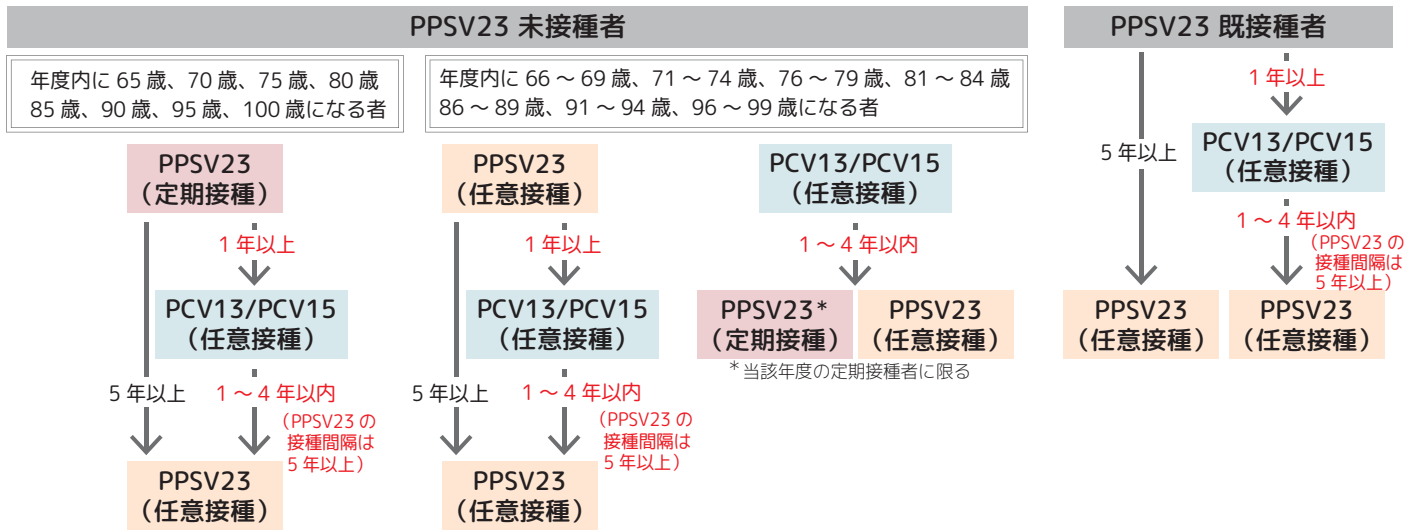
PPSV23 未接種者

年度内に 65 歳、70 歳、75 歳、80 歳 85 歳、90 歳、95 歳、100 歳になる者

PPSV23
（定期接種）

1 年以上

PCV13/PCV15
（任意接種）

5 年以上

1 ～ 4 年以内
（PPSV23 の接種間隔は 5 年以上）

PPSV23
（任意接種）

年度内に 66 ～ 69 歳、71 ～ 74 歳、76 ～ 79 歳、81 ～ 84 歳 86 ～ 89 歳、91 ～ 94 歳、96 ～ 99 歳になる者

PPSV23
（任意接種）

1 年以上

PCV13/PCV15
（任意接種）

5 年以上

1 ～ 4 年以内
（PPSV23 の接種間隔は 5 年以上）

PPSV23
（任意接種）

PCV13/PCV15
（任意接種）

1 ～ 4 年以内

PPSV23*
（定期接種）

PPSV23
（任意接種）

* 当該年度の定期接種者に限る

PPSV23 既接種者

5 年以上

1 年以上

PCV13/PCV15
（任意接種）

1 ～ 4 年以内
（PPSV23 の接種間隔は 5 年以上）

PPSV23
（任意接種）

PPSV23
（任意接種）